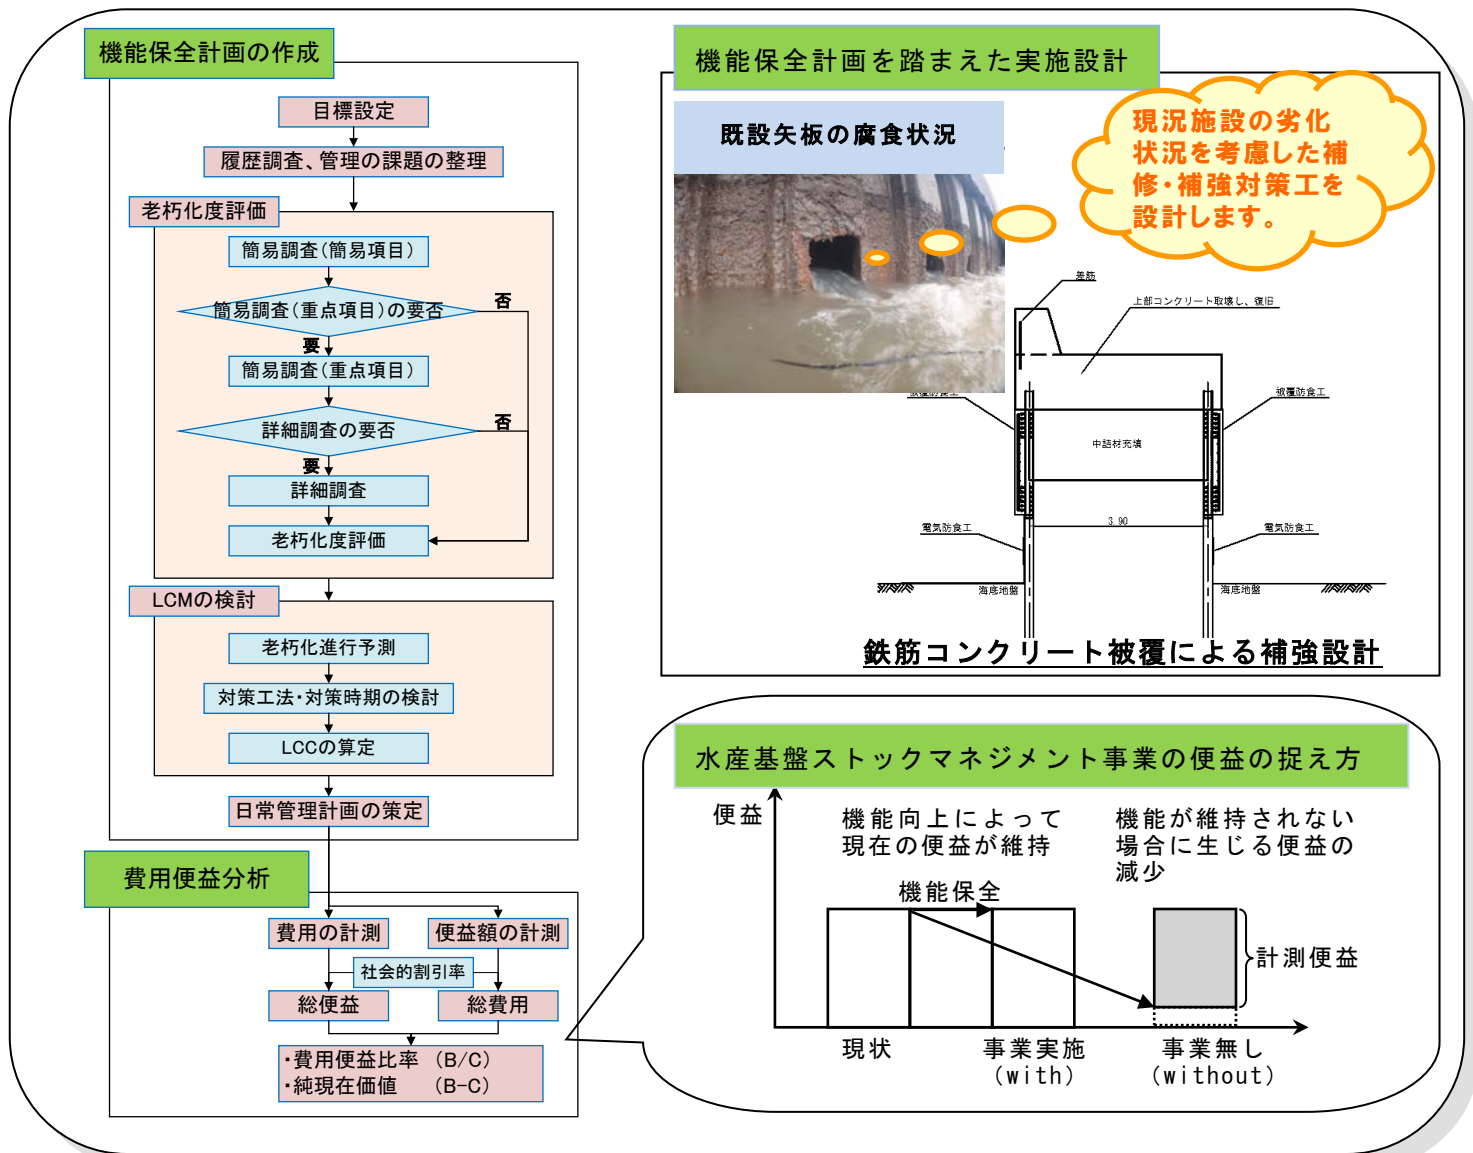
機能保全計画の作成

目標設定

履歴調査、管理の課題の整理

老朽化度評価

簡易調査(簡易項目)

簡易調査(重点項目)の要否

否

要

簡易調査(重点項目)

詳細調査の要否

否

要

詳細調査

老朽化度評価

LCMの検討

老朽化進行予測

対策工法・対策時期の検討

LCCの算定

日常管理計画の策定

費用便益分析

費用の計測

便益額の計測

社会的割引率

総便益

総費用

・費用便益比率 (B/C)
・純現在価値 (B-C)

機能保全計画を踏まえた実施設計

既設矢板の腐食状況

現況施設の劣化状況を考慮した補修・補強対策工を設計します。

差筋

上部コンクリート取壊し、復旧

被覆防食工

被覆防食工

中詰材充填

3.90

電気防食工

電気防食工

海底地盤

海底地盤

鉄筋コンクリート被覆による補強設計

水産基盤ストックマネジメント事業の便益の捉え方

便益

機能向上によって現在の便益が維持

機能が維持されない場合に生じる便益の減少

機能保全

計測便益

現状

事業実施 (with)

事業無し (without)